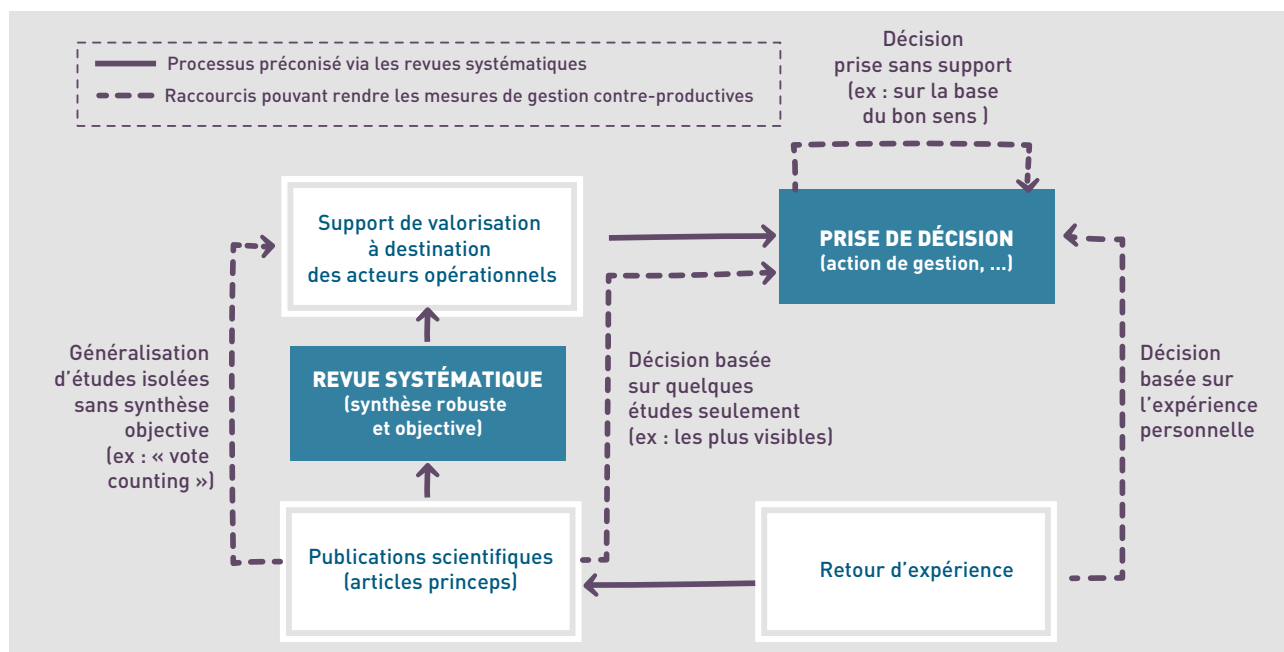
Processus préconisé via les revues systématiques
Raccourcis pouvant rendre les mesures de gestion contre-productives

Décision prise sans support (ex : sur la base du bon sens )

Support de valorisation à destination des acteurs opérationnels

PRISE DE DÉCISION (action de gestion, ...)

Généralisation d'études isolées sans synthèse objective (ex : « vote counting »)

REVUE SYSTÉMATIQUE (synthèse robuste et objective)

Décision basée sur quelques études seulement (ex : les plus visibles)

Décision basée sur l'expérience personnelle

Publications scientifiques (articles princeps)

Retour d'expérience